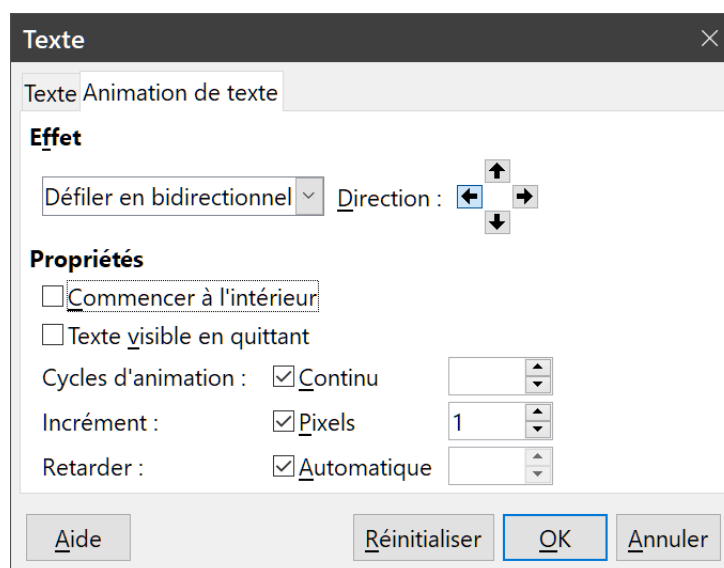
Texte

Texte | Animation de texte

Effet

Défiler en bidirectionnel

Direction :

Propriétés

Commencer à l'intérieur

Texte visible en quittant

Cycles d'animation : Continu

Incrément : Pixels 1

Retarder : Automatique

Aide

Réinitialiser

OK

Annuler